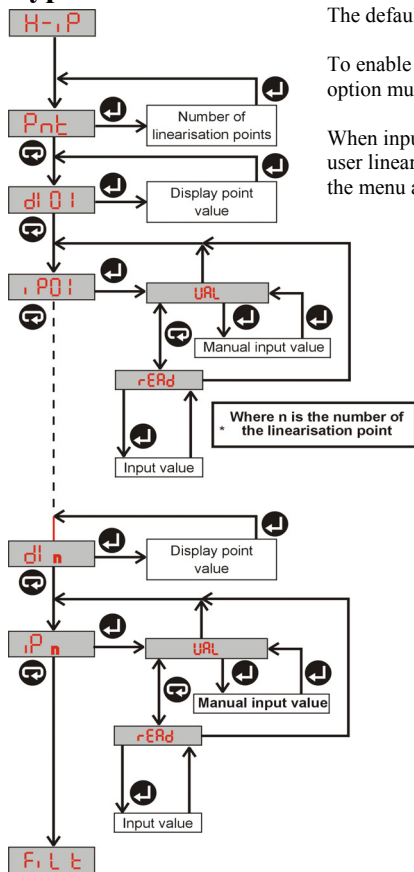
H-iP

The defau

To enable option mu

When inpu user linear the menu a

Pnt

Number of linearisation points

dI 01

Display point value

iP01

VAL

Manual input value

rEAd

Where n is the number of
* the linearisation point

Input value

dI n

Display point value

iP n

VAL

Manual input value

rEAd

Input value

FiLt